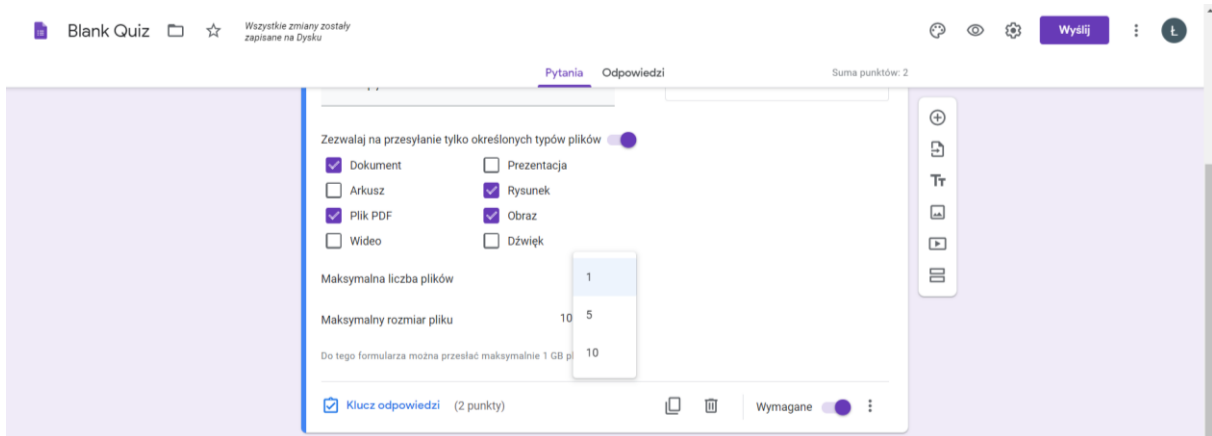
Blank Quiz

Wszystkie zmiany zostały zapisane na Dysku

Wyślij

Ł

Pytania Odpowiedzi

Suma punktów: 2

Zezwalaj na przesyłanie tylko określonych typów plików

Dokument

Prezentacja

Arkusz

Rysunek

Plik PDF

Obraz

Wideo

Dźwięk

Maksymalna liczba plików

1

5

10

Maksymalny rozmiar pliku

10

Do tego formularza można przesłać maksymalnie 1 GB pl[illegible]

Tт

Klucz odpowiedzi (2 punkty)

Wymagane